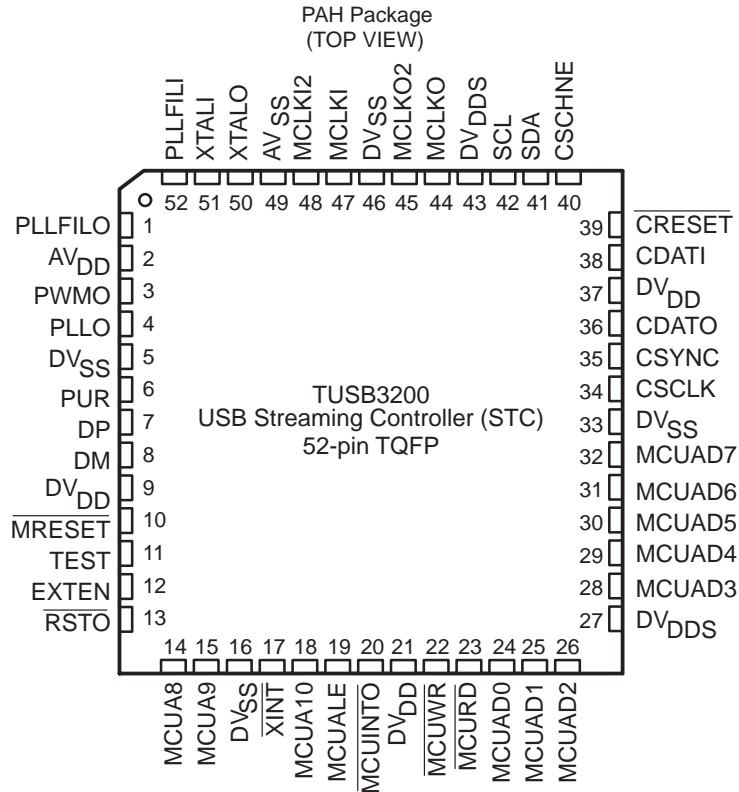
PAH Package
(TOP VIEW)

PLLFILI XTALI XTALO $AV_{SS}$ MCLKI2 MCLKI $DV_{SS}$ MCLKO2 MCLKO $DV_{DDS}$ SCL SDA CSCHNE

52 51 50 49 48 47 46 45 44 43 42 41 40

PLLFILO 1
$AV_{DD}$ 2
PWMO 3
PLLO 4
$DV_{SS}$ 5
PUR 6
DP 7
DM 8
$DV_{DD}$ 9
$\overline{MRESET}$ 10
TEST 11
EXTEN 12
$\overline{RSTO}$ 13

39 $\overline{CRESET}$
38 CDATI
37 $DV_{DD}$
36 CDATO
35 CSYNC
34 CSCLK
33 $DV_{SS}$
32 MCUAD7
31 MCUAD6
30 MCUAD5
29 MCUAD4
28 MCUAD3
27 $DV_{DDS}$

TUSB3200
USB Streaming Controller (STC)
52-pin TQFP

14 15 16 17 18 19 20 21 22 23 24 25 26

MCUA8 MCUA9 $DV_{SS}$ $\overline{XINT}$ MCUA10 MCUALE $\overline{MCUINTO}$ $DV_{DD}$ $\overline{MCUWR}$ $\overline{MCURD}$ MCUAD0 MCUAD1 MCUAD2